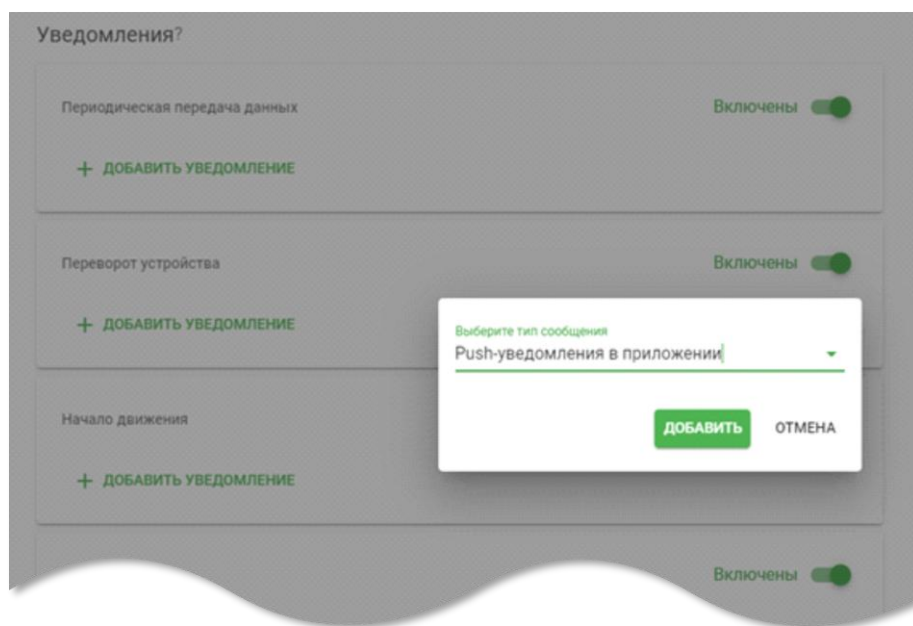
Уведомления?

Периодическая передача данных

Включены

+ ДОБАВИТЬ УВЕДОМЛЕНИЕ

Переворот устройства

Включены

+ ДОБАВИТЬ УВЕДОМЛЕНИЕ

Выберите тип сообщения

Push-уведомления в приложении

ДОБАВИТЬ

ОТМЕНА

Начало движения

+ ДОБАВИТЬ УВЕДОМЛЕНИЕ

Включены